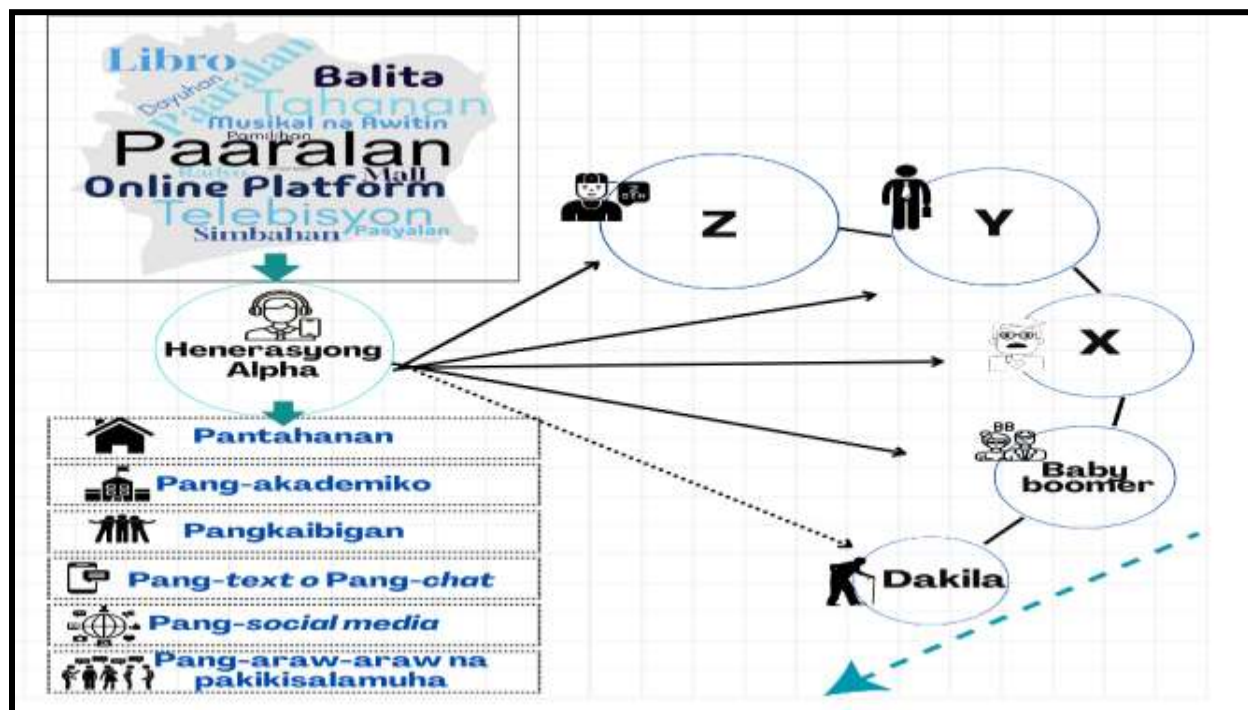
Libro
Balita
Paaralan
Dayuhan
Tahanan
Musikal na Awitin
Pamilihan
Paaralan
Radyo
Mall
Online Platform
Telebisyon
Simbahan
Pasyalan

Henerasyong Alpha

Pantahanan
Pang-akademiko
Pangkaibigan
Pang-*text* o Pang-*chat*
Pang-*social media*
Pang-araw-araw na pakikisalamuha

Z
Y
X
BB
Baby boomer
Dakila